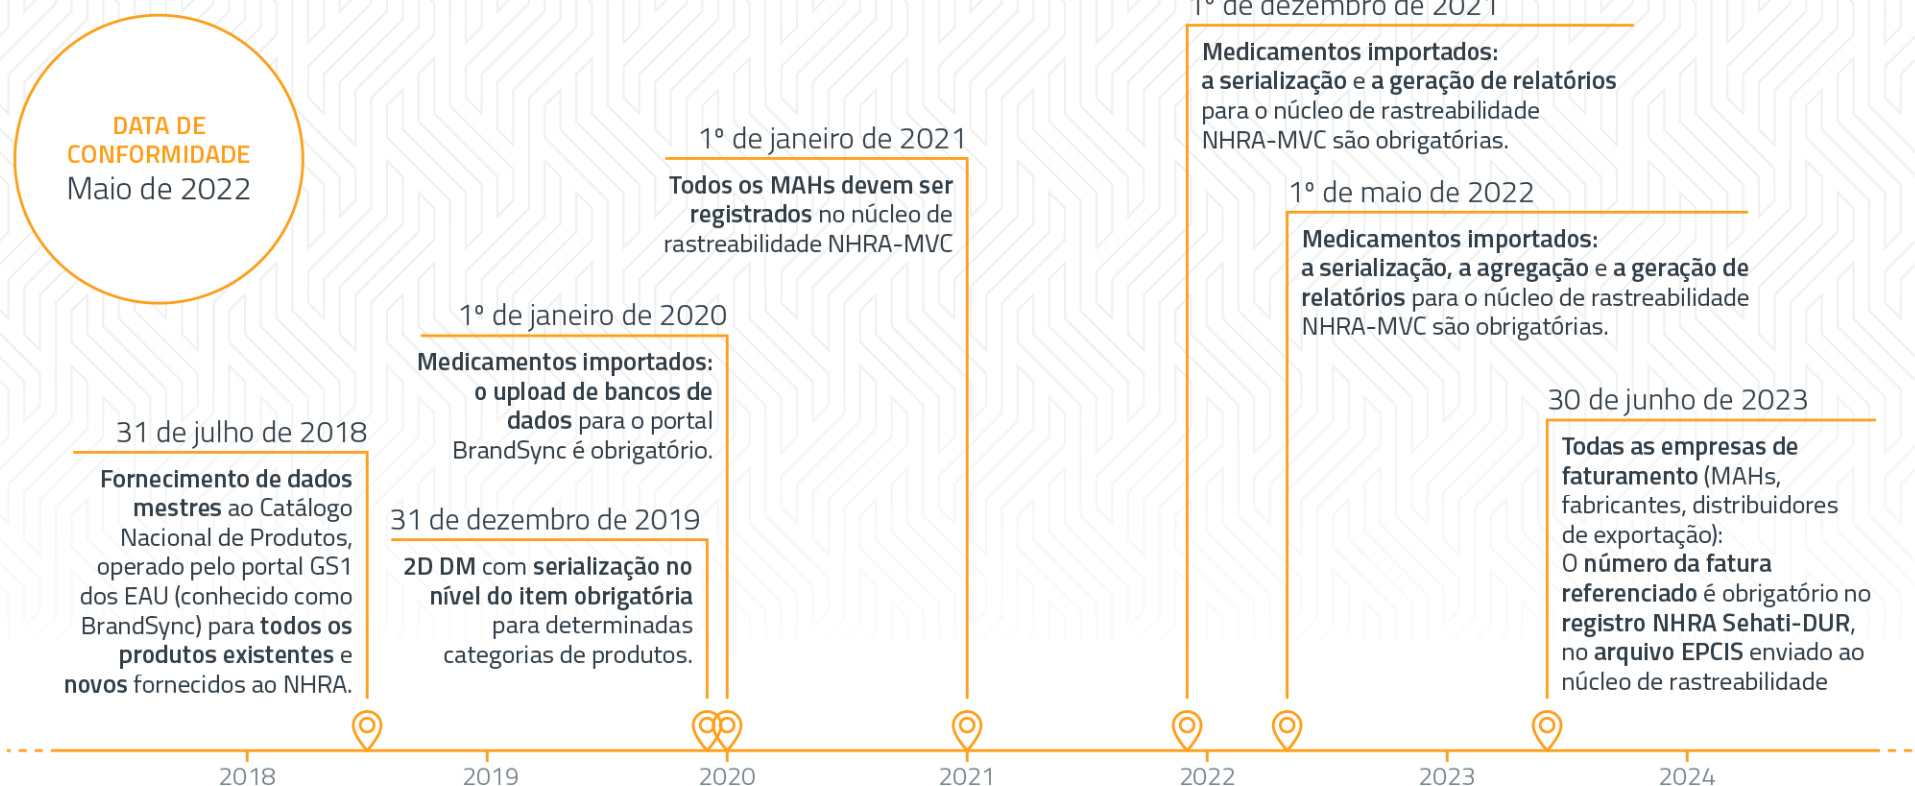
DATA DE CONFORMIDADE
Maio de 2022

31 de julho de 2018
Fornecimento de dados mestres ao Catálogo Nacional de Produtos, operado pelo portal GS1 dos EAU (conhecido como BrandSync) para todos os produtos existentes e novos fornecidos ao NHRA.

1° de janeiro de 2020
Medicamentos importados: o upload de bancos de dados para o portal BrandSync é obrigatório.

31 de dezembro de 2019
2D DM com serialização no nível do item obrigatória para determinadas categorias de produtos.

1° de janeiro de 2021
Todos os MAHs devem ser registrados no núcleo de rastreabilidade NHRA-MVC

1° de dezembro de 2021
Medicamentos importados: a serialização e a geração de relatórios para o núcleo de rastreabilidade NHRA-MVC são obrigatórias.

1° de maio de 2022
Medicamentos importados: a serialização, a agregação e a geração de relatórios para o núcleo de rastreabilidade NHRA-MVC são obrigatórias.

30 de junho de 2023
Todas as empresas de faturamento (MAHs, fabricantes, distribuidores de exportação):
O número da fatura referenciado é obrigatório no registro NHRA Sehati-DUR, no arquivo EPCIS enviado ao núcleo de rastreabilidade

2018
2019
2020
2021
2022
2023
2024